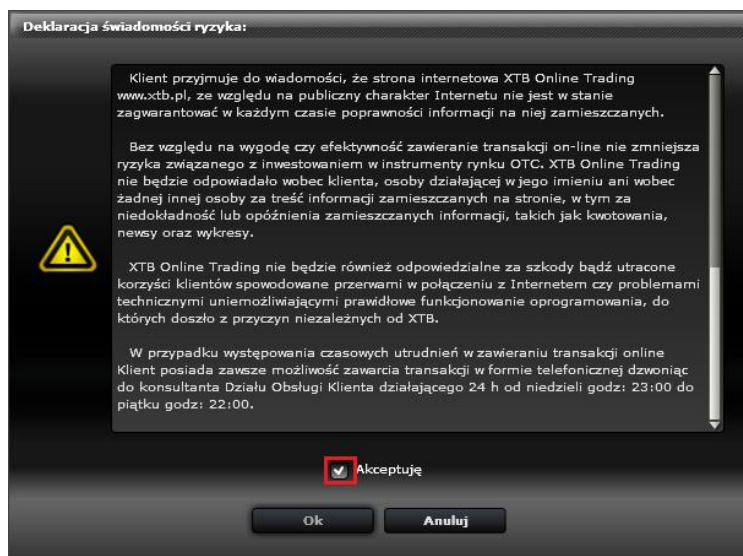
Deklaracja świadomości ryzyka:

Klient przyjmuje do wiadomości, że strona internetowa XTB Online Trading www.xtb.pl, ze względu na publiczny charakter Internetu nie jest w stanie zagwarantować w każdym czasie poprawności informacji na niej zamieszczanych.

Bez względu na wygodę czy efektywność zawieranie transakcji on-line nie zmniejsza ryzyka związanego z inwestowaniem w instrumenty rynku OTC. XTB Online Trading nie będzie odpowiadało wobec klienta, osoby działającej w jego imieniu ani wobec żadnej innej osoby za treść informacji zamieszczanych na stronie, w tym za niedokładność lub opóźnienia zamieszczanych informacji, takich jak kwotowania, newsy oraz wykresy.

XTB Online Trading nie będzie również odpowiedzialne za szkody bądź utracone korzyści klientów spowodowane przerwami w połączeniu z Internetem czy problemami technicznymi uniemożliwiającymi prawidłowe funkcjonowanie oprogramowania, do których doszło z przyczyn niezależnych od XTB.

W przypadku występowania czasowych utrudnień w zawieraniu transakcji online Klient posiada zawsze możliwość zawarcia transakcji w formie telefonicznej dzwoniąc do konsultanta Działu Obsługi Klienta działającego 24 h od niedzieli godz: 23:00 do piątku godz: 22:00.

Akceptuję

Ok

Anuluj